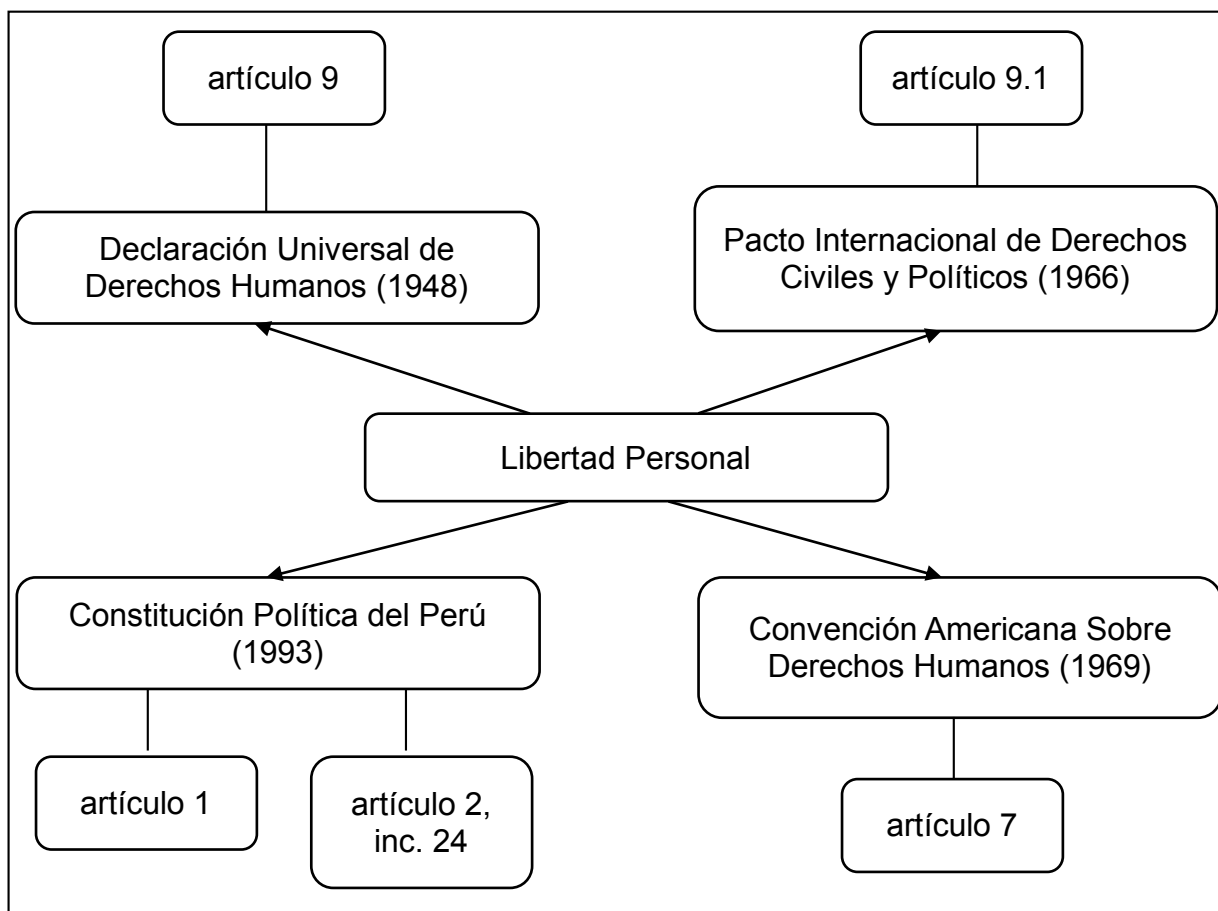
artículo 9

artículo 9.1

Declaración Universal de Derechos Humanos (1948)

Pacto Internacional de Derechos Civiles y Políticos (1966)

Libertad Personal

Constitución Política del Perú (1993)

Convención Americana Sobre Derechos Humanos (1969)

artículo 1

artículo 2, inc. 24

artículo 7